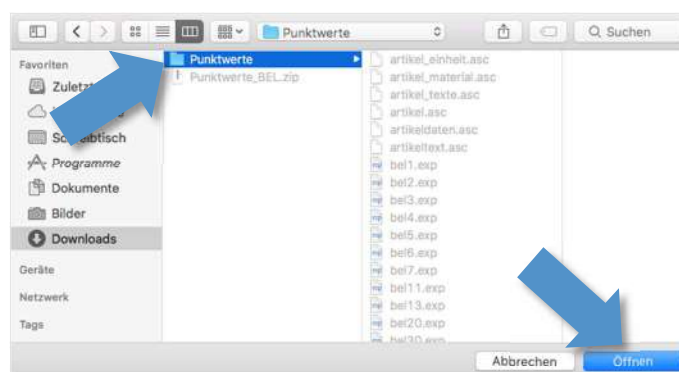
Punktwerte

Suchen

Favoriten

Zulet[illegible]

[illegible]

Sc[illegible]btisch

Programme

Dokumente

Bilder

Downloads

Geräte

Netzwerk

Tags

Punktwerte

Punktwerte_BEL.zip

artikel_einheit.asc

artikel_material.asc

artikel_texte.asc

artikel.asc

artikeldaten.asc

artikeltext.asc

bel1.exp

bel2.exp

bel3.exp

bel4.exp

bel5.exp

bel6.exp

bel7.exp

bel11.exp

bel13.exp

bel20.exp

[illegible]

Abbrechen

Öffnen